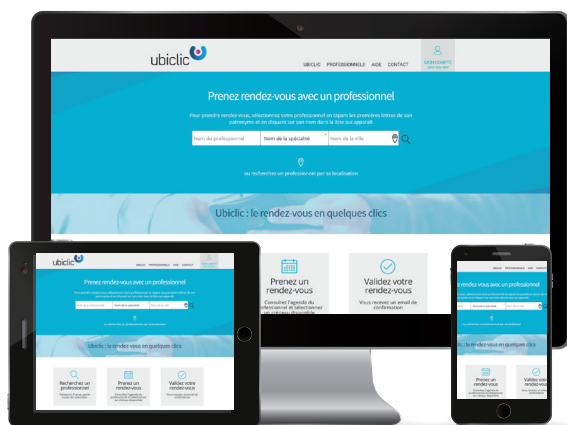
ubiclic

UBICLIC PROFESSIONNELS AIDE CONTACT

MON COMPTE

Prenez rendez-vous avec un professionnel

Pour prendre rendez-vous, sélectionnez votre professionnel en tapant les premières lettres de son patronyme et en cliquant sur son nom dans la liste qui apparaît

Nom du professionnel

Nom de la spécialité

Nom de la ville

ou recherchez un professionnel par sa localisation

Ubiclic : le rendez-vous en quelques clics

Prenez un rendez-vous

Consultez l'agenda du professionnel et sélectionnez un créneau disponible

Validez votre rendez-vous

Vous recevez un email de confirmation

ubiclic

Prenez rendez-vous avec un professionnel

Ubiclic : le rendez-vous en quelques clics

Recherchez un professionnel

Prenez un rendez-vous

Validez votre rendez-vous

ubiclic

Prenez rendez-vous avec un professionnel

Ubiclic : le rendez-vous en quelques clics

Prenez un rendez-vous

Validez votre rendez-vous